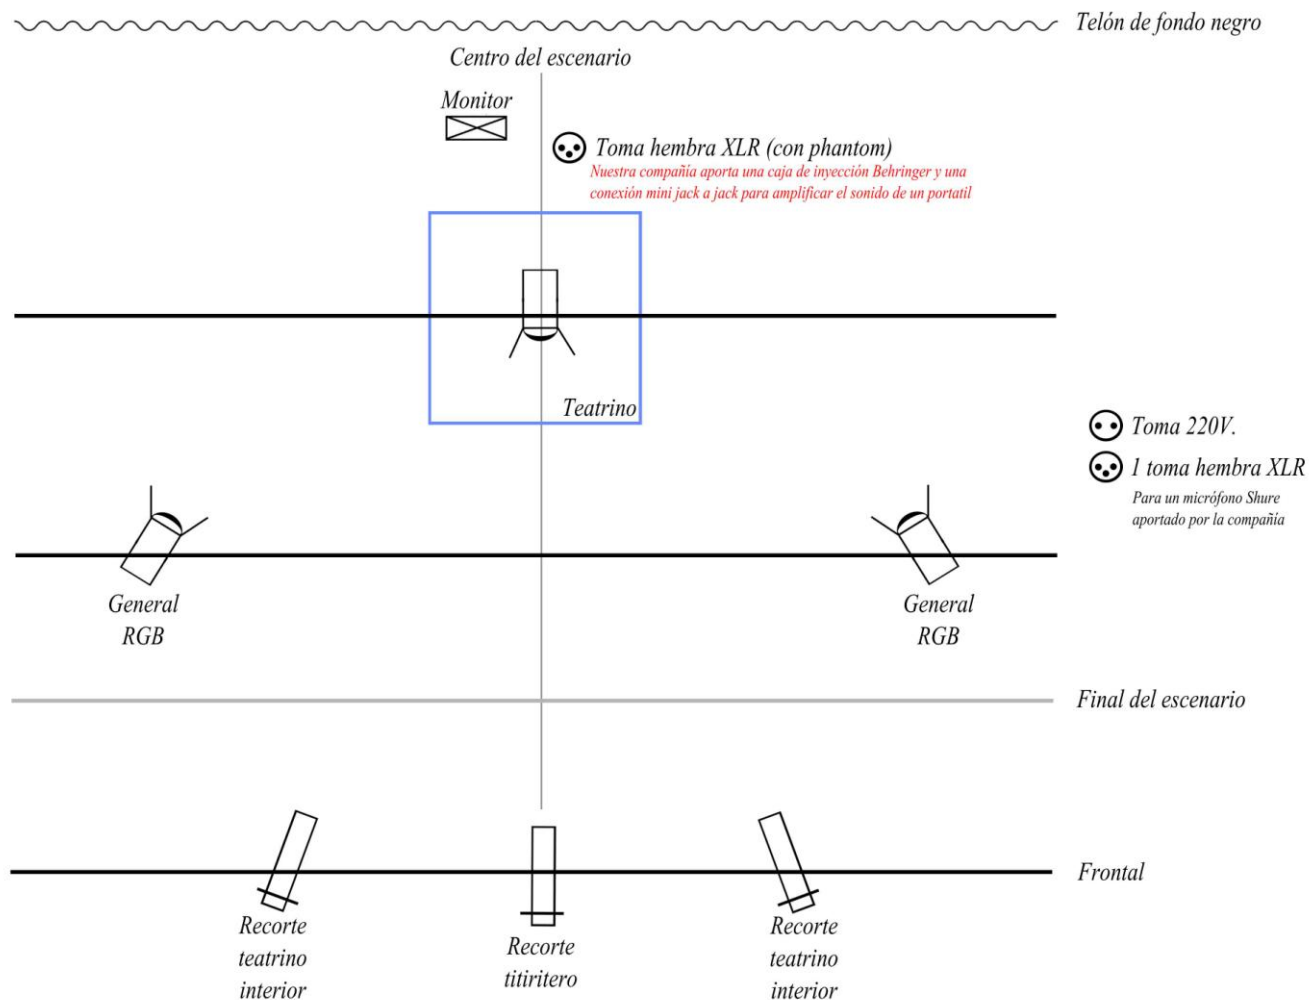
Telón de fondo negro

Centro del escenario

Monitor

Toma hembra XLR (con phantom)
Nuestra compañía aporta una caja de inyección Behringer y una conexión mini jack a jack para amplificar el sonido de un portatil

Teatrino

Toma 220V.

1 toma hembra XLR
Para un micrófono Shure aportado por la compañía

General RGB

General RGB

Final del escenario

Frontal

Recorte teatrino interior

Recorte titiritero

Recorte teatrino interior